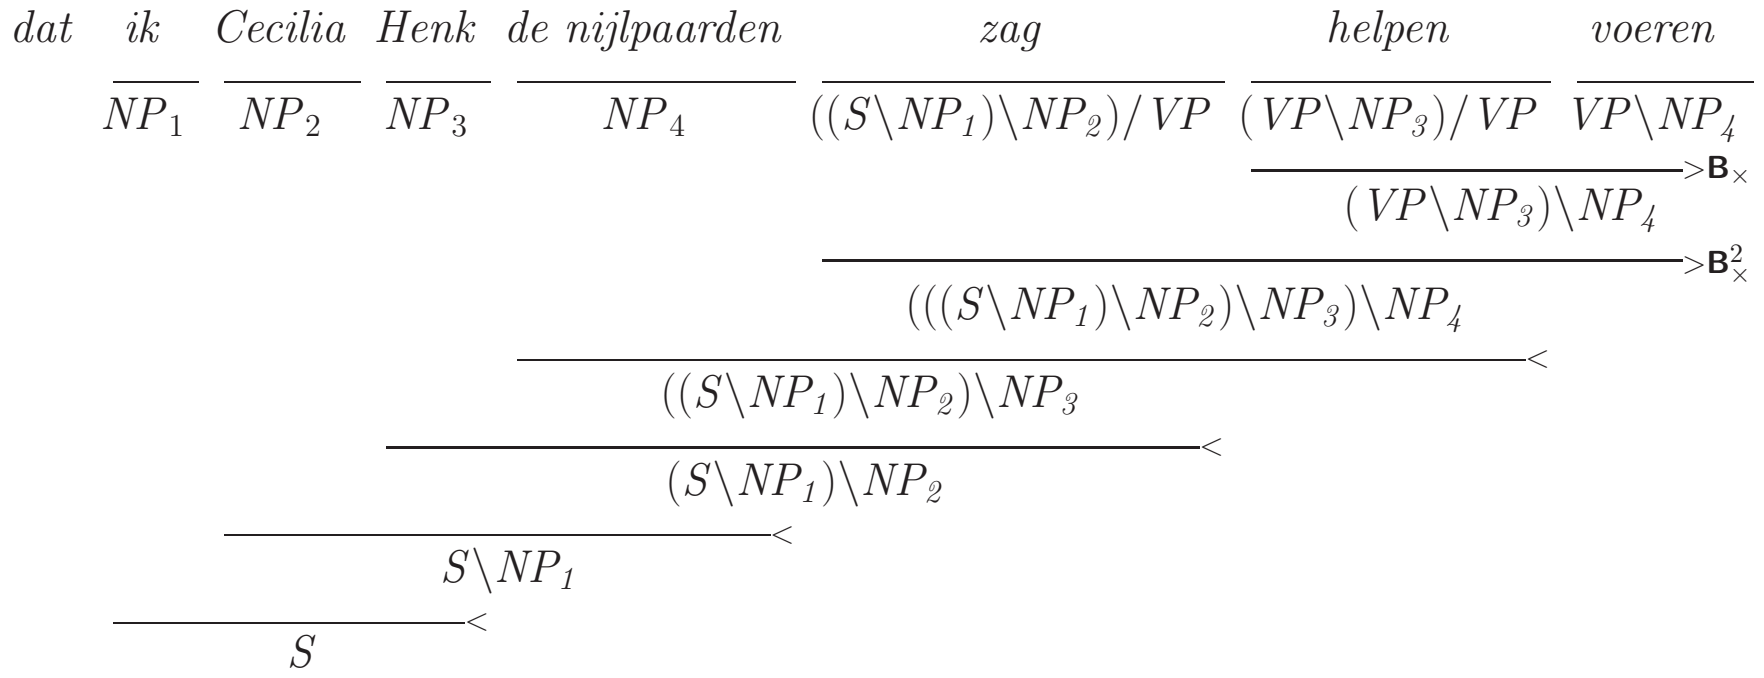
dat ik Cecilia Henk de nijlpaarden zag helpen voeren

$NP_1$ $NP_2$ $NP_3$ $NP_4$ $((S\backslash NP_1)\backslash NP_2)/VP$ $(VP\backslash NP_3)/VP$ $VP\backslash NP_4$

$>\mathbf{B}_\times$

$(VP\backslash NP_3)\backslash NP_4$

$>\mathbf{B}^2_\times$

$(((S\backslash NP_1)\backslash NP_2)\backslash NP_3)\backslash NP_4$

$<$

$((S\backslash NP_1)\backslash NP_2)\backslash NP_3$

$<$

$(S\backslash NP_1)\backslash NP_2$

$<$

$S\backslash NP_1$

$<$

$S$